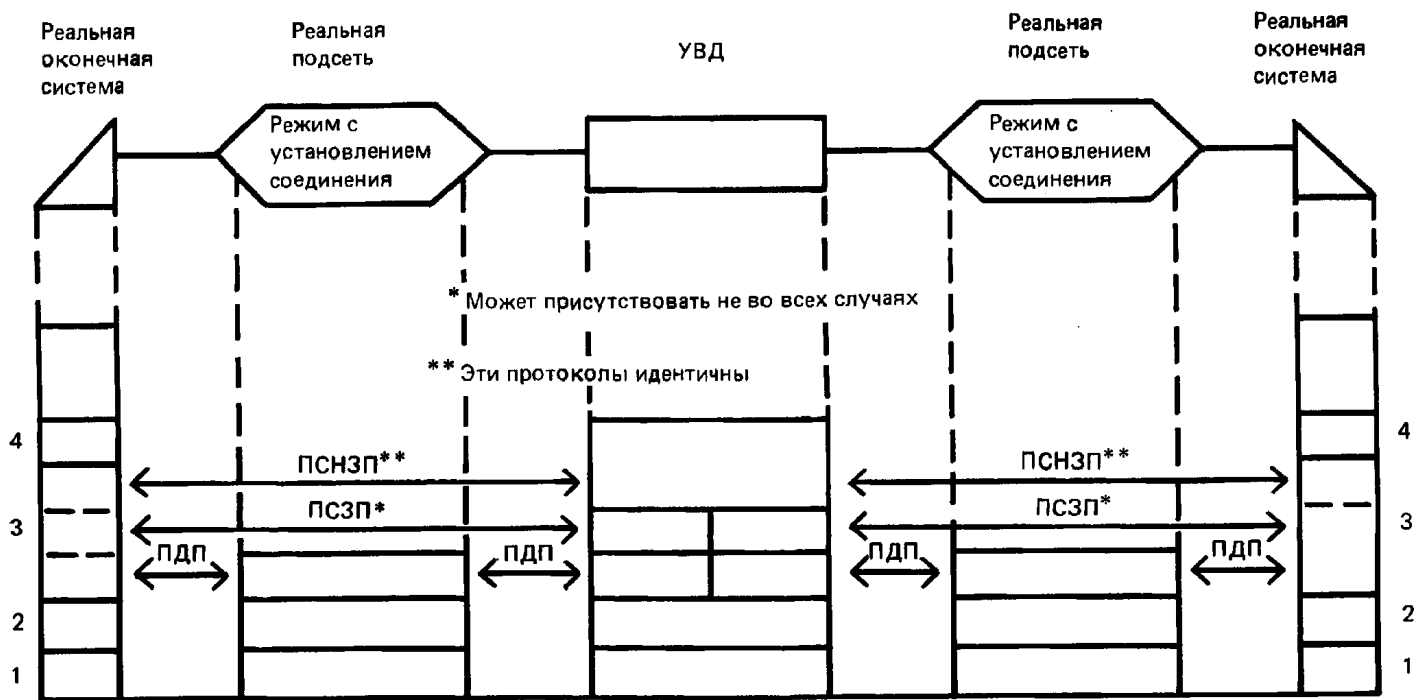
Реальная оконечная система

Реальная подсеть

УВД

Реальная подсеть

Реальная оконечная система

Режим с установлением соединения

Режим с установлением соединения

* Может присутствовать не во всех случаях

** Эти протоколы идентичны

4

3

2

1

ПСНЗП**

ПСЗП*

ПДП

ПДП

ПСНЗП**

ПСЗП*

ПДП

ПДП

4

3

2

1